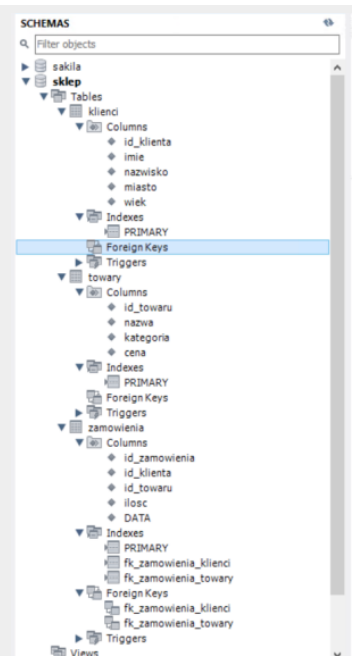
SCHEMAS

Filter objects

sakila
sklep
Tables
klienci
Columns
id_klienta
imie
nazwisko
miasto
wiek
Indexes
PRIMARY
Foreign Keys
Triggers
towary
Columns
id_towaru
nazwa
kategoria
cena
Indexes
PRIMARY
Foreign Keys
Triggers
zamowienia
Columns
id_zamowienia
id_klienta
id_towaru
ilosc
DATA
Indexes
PRIMARY
fk_zamowienia_klienci
fk_zamowienia_towary
Foreign Keys
fk_zamowienia_klienci
fk_zamowienia_towary
Triggers
Views